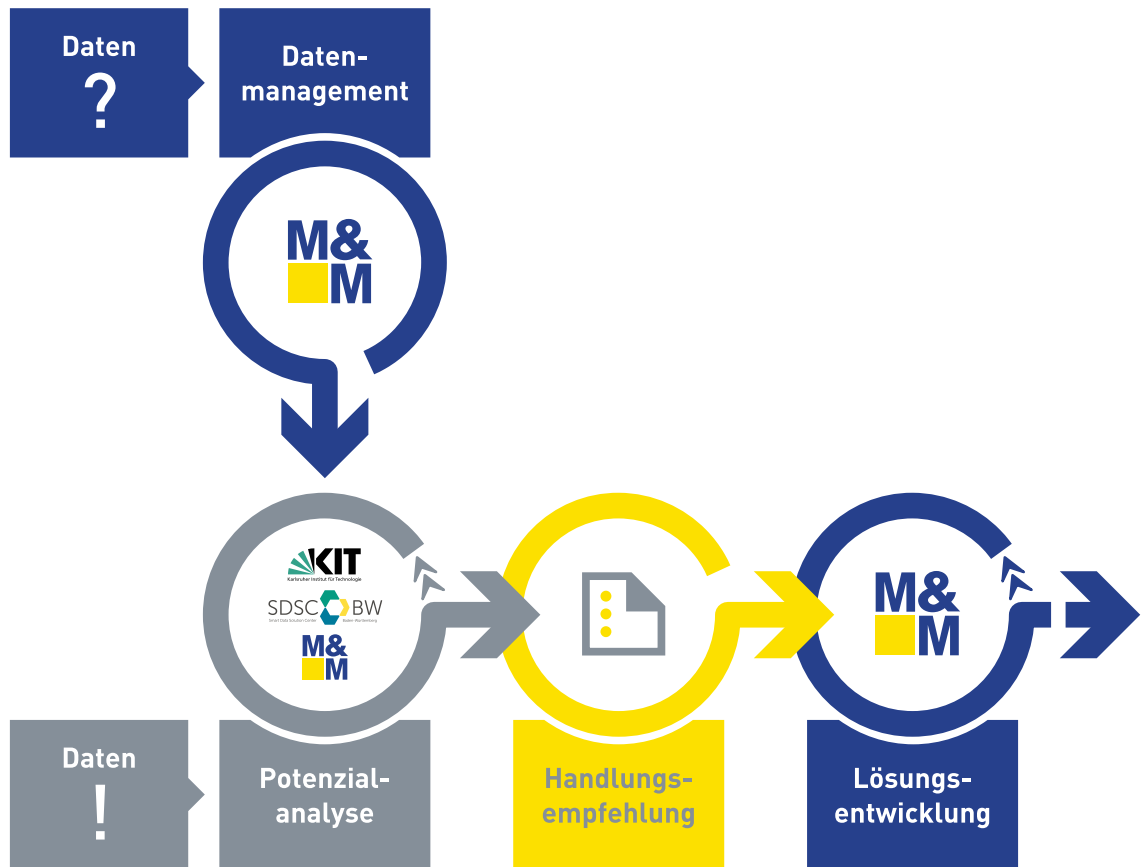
Daten
?

Datenmanagement

M&
M

KIT
Karlsruher Institut für Technologie

SDSC BW
Smart Data Solution Center Baden-Württemberg

M&
M

Daten
!

Potenzialanalyse

Handlungsempfehlung

M&
M

Lösungsentwicklung